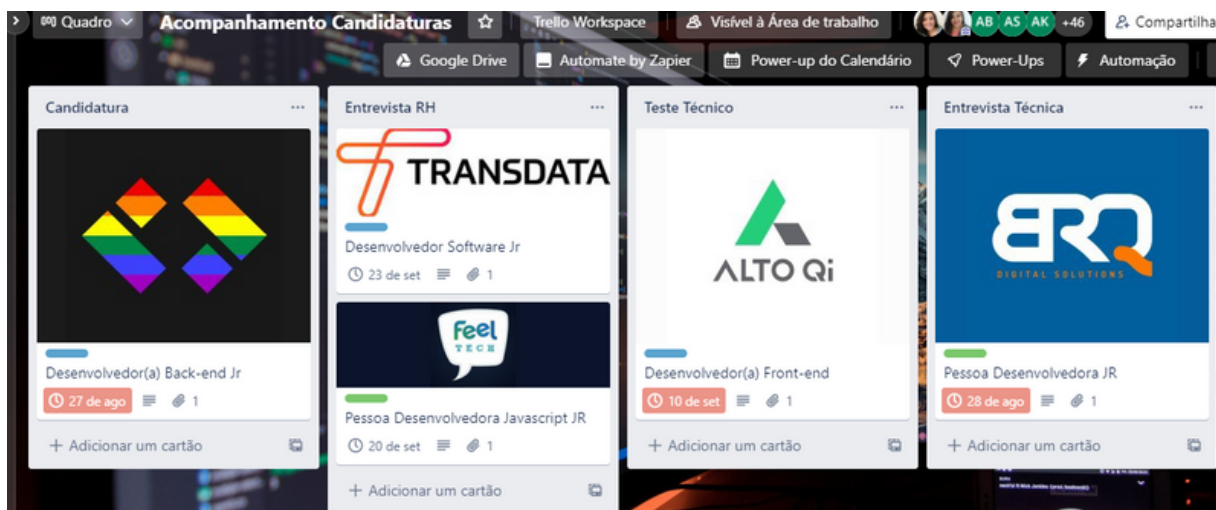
Quadro
Acompanhamento Candidaturas
Trello Workspace
Visível à Área de trabalho
AB AS AK +46
Compartilha
Google Drive
Automate by Zapier
Power-up do Calendário
Power-Ups
Automação

Candidatura
...
Desenvolvedor(a) Back-end Jr
27 de ago
1
+ Adicionar um cartão

Entrevista RH
...
TRANSDATA
Desenvolvedor Software Jr
23 de set
1
Feel TECH
Pessoa Desenvolvedora Javascript JR
20 de set
1
+ Adicionar um cartão

Teste Técnico
...
ALTO Qi
Desenvolvedor(a) Front-end
10 de set
1
+ Adicionar um cartão

Entrevista Técnica
...
BRQ
DIGITAL SOLUTIONS
Pessoa Desenvolvedora JR
28 de ago
1
+ Adicionar um cartão